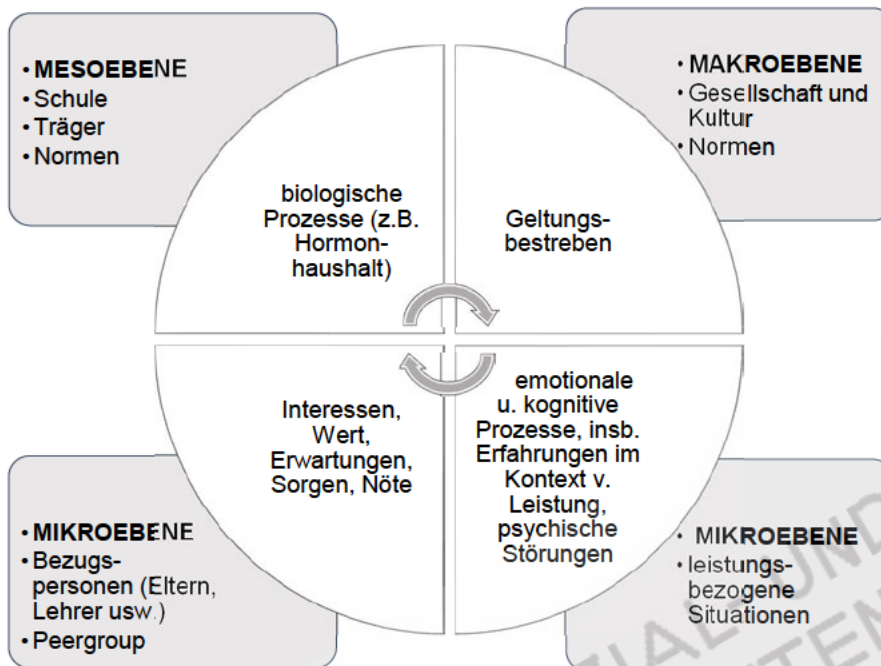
• MESOEBENE
• Schule
• Träger
• Normen

• MAKROEBENE
• Gesellschaft und Kultur
• Normen

biologische Prozesse (z.B. Hormonhaushalt)

Geltungsbestreben

Interessen, Wert, Erwartungen, Sorgen, Nöte

emotionale u. kognitive Prozesse, insb. Erfahrungen im Kontext v. Leistung, psychische Störungen

• MIKROEBENE
• Bezugspersonen (Eltern, Lehrer usw.)
• Peergroup

• MIKROEBENE
• leistungsbezogene Situationen

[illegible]